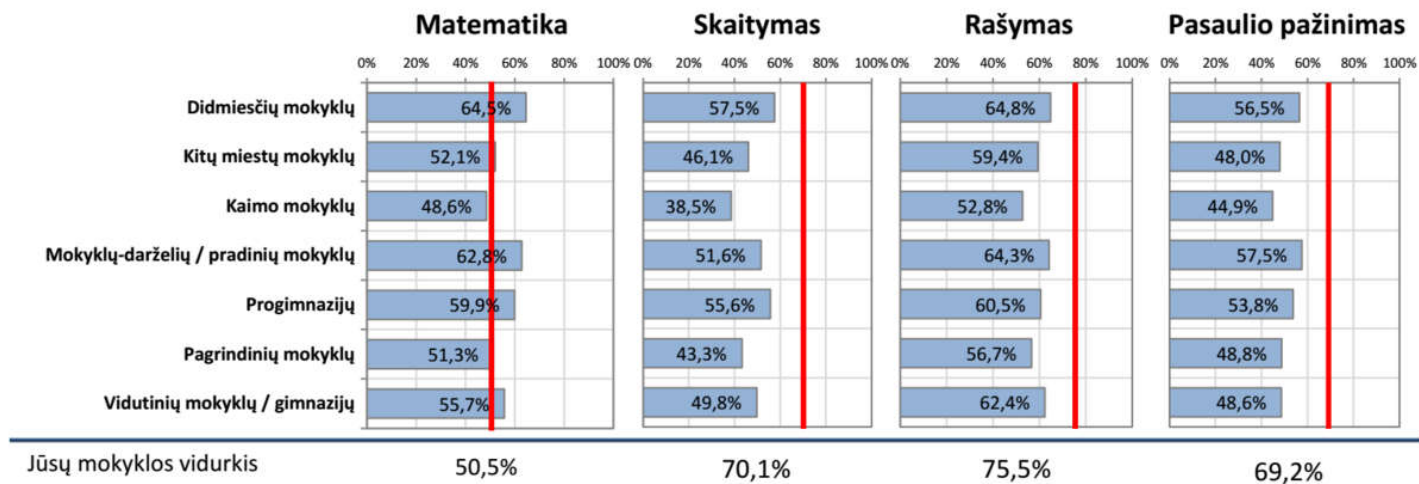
| | Matematika | Skaitymas | Rašymas | Pasaulio pažinimas |
|---|---|---|---|---|
| | 0% 20% 40% 60% 80% 100% | 0% 20% 40% 60% 80% 100% | 0% 20% 40% 60% 80% 100% | 0% 20% 40% 60% 80% 100% |
| Didmiesčių mokyklų | 64,5% | 57,5% | 64,8% | 56,5% |
| Kitų miestų mokyklų | 52,1% | 46,1% | 59,4% | 48,0% |
| Kaimo mokyklų | 48,6% | 38,5% | 52,8% | 44,9% |
| Mokyklų-darželių / pradinių mokyklų | 62,8% | 51,6% | 64,3% | 57,5% |
| Progimnazijų | 59,9% | 55,6% | 60,5% | 53,8% |
| Pagrindinių mokyklų | 51,3% | 43,3% | 56,7% | 48,8% |
| Vidutinių mokyklų / gimnazijų | 55,7% | 49,8% | 62,4% | 48,6% |
| Jūsų mokyklos vidurkis | 50,5% | 70,1% | 75,5% | 69,2% |